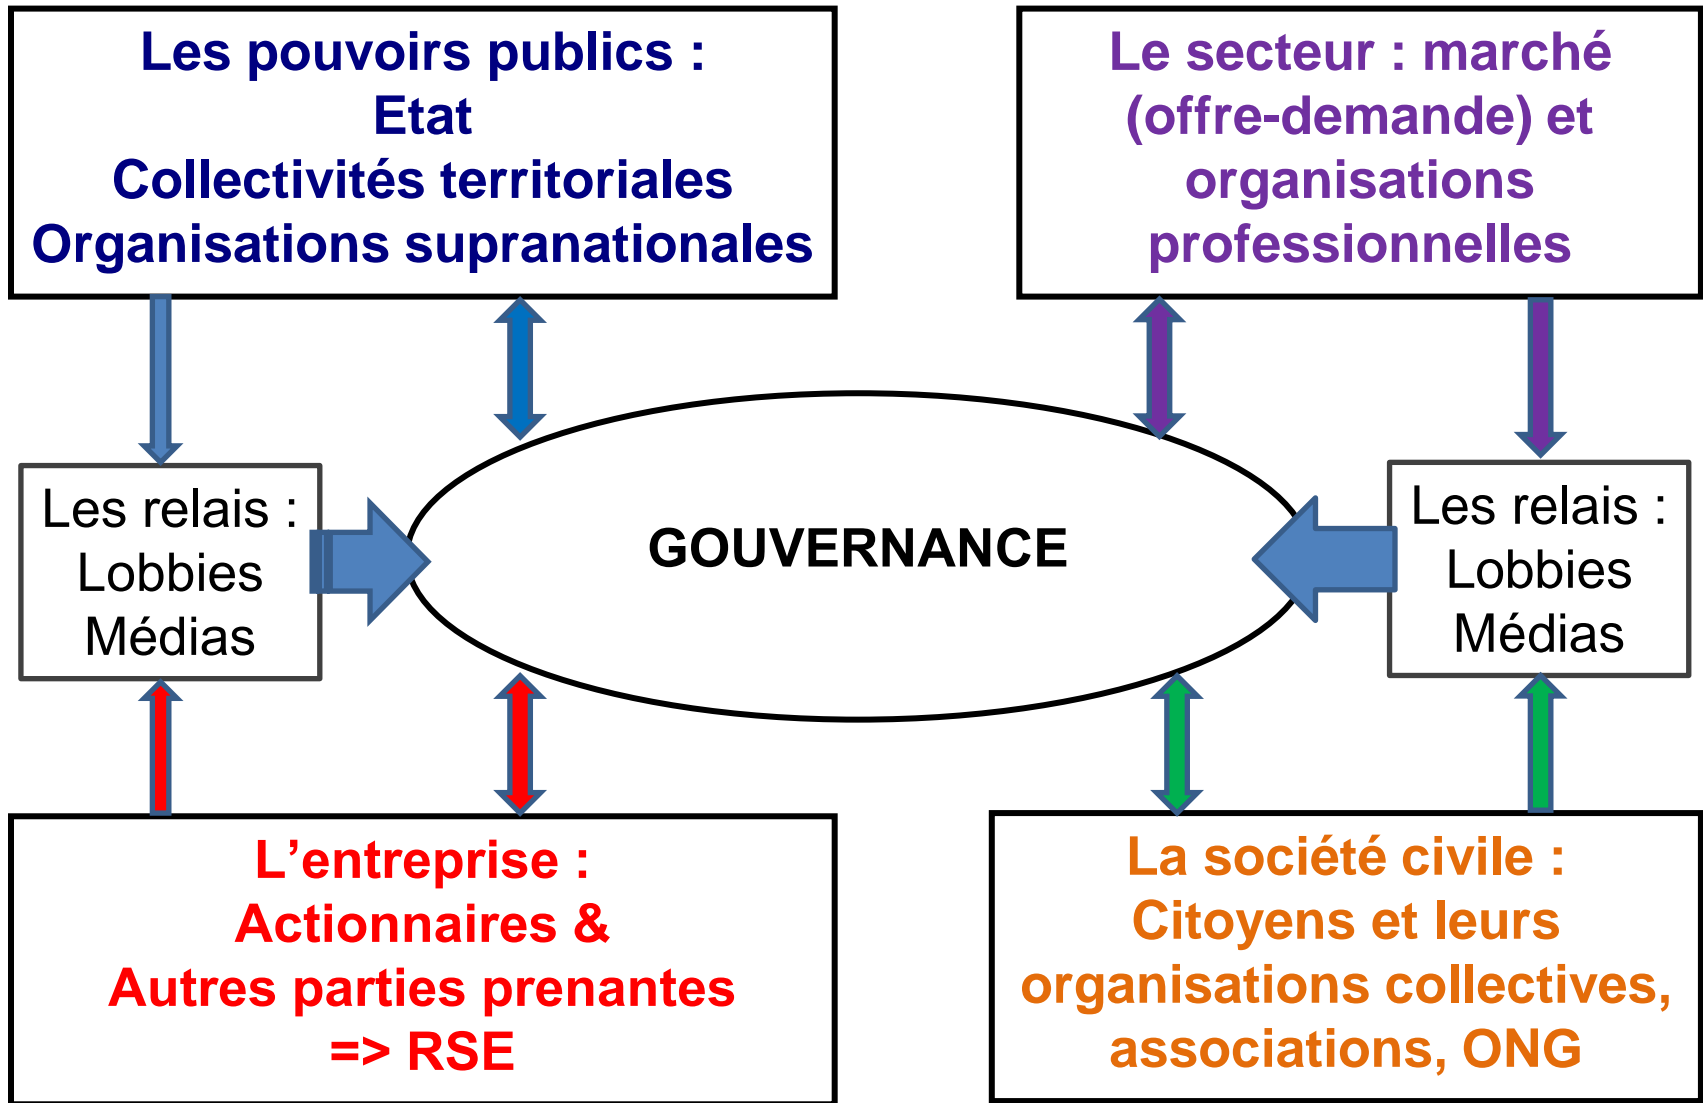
Les pouvoirs publics :
Etat
Collectivités territoriales
Organisations supranationales

Le secteur : marché (offre-demande) et organisations professionnelles

Les relais :
Lobbies
Médias

GOUVERNANCE

Les relais :
Lobbies
Médias

L'entreprise :
Actionnaires &
Autres parties prenantes
=> RSE

La société civile :
Citoyens et leurs organisations collectives, associations, ONG